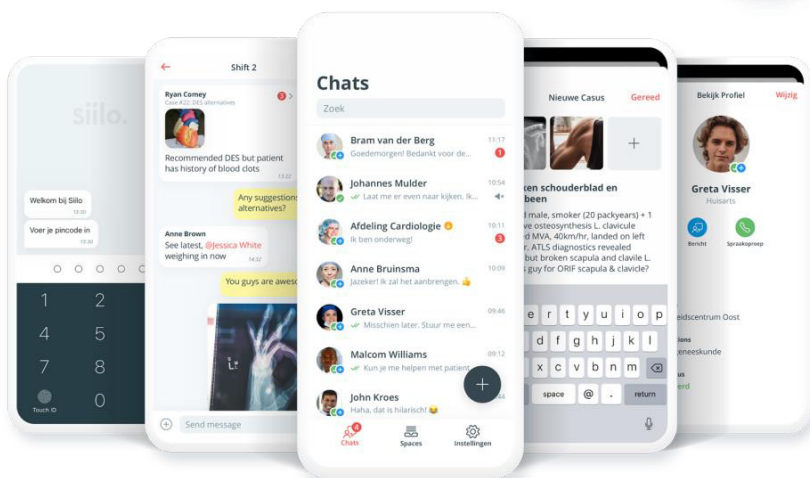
siilo.

Welkom bij Siilo
Voer je pincode in

1
2
4
5
7
8
Touch ID
0

Shift 2
Ryan Comey
Case #22, DES alternatives
3
Recommended DES but patient has history of blood clots
Any suggestions alternatives?
Anne Brown
See latest, @Jessica White weighing in now
You guys are awes
Send message

Chats
Zoek
Bram van der Berg
11:17
Goedemorgen! Bedankt voor de...
1
Johannes Mulder
10:54
Laat me er even naar kijken. Ik...
Afdeling Cardiologie
10:11
Ik ben onderweg!
11
Anne Bruinsma
10:09
Jazeker! Ik zal het aanbrengen. 👍
Greta Visser
09:46
Misschien later. Stuur me een...
Malcom Williams
09:12
Kun je me helpen met patient
John Kroes
Haha, dat is hilarisch! 😂
4
Chats
Spaces
Instellingen

Nieuwe Casus
Gereed
ken schouderblad en been
d male, smoker (20 packyears) + 1 ve osteosynthesis L. clavicule d MVA, 40km/hr, landed on left r. ATLS diagnostics revealed but broken scapula and clavicle L. s guy for ORIF scapula & clavicle?
r t y u i o p
d f g h j k l
x c v b n m
space @ . return

Bekijk Profiel
Wijzig
Greta Visser
Huisarts
Bericht
Spraakoproep
eidscentrum Oost
ons
eneeskunde
erd